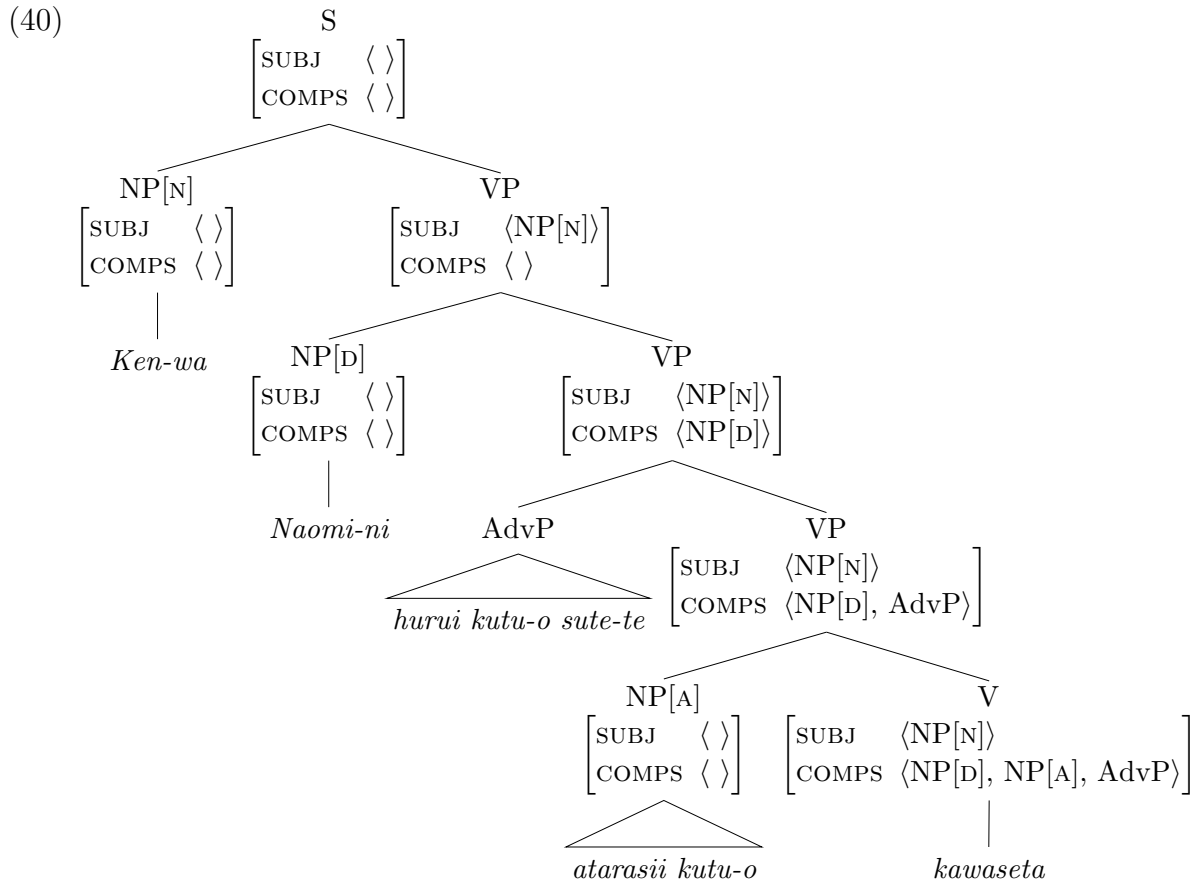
(40)

S
SUBJ ⟨ ⟩
COMPS ⟨ ⟩

NP[N]
SUBJ ⟨ ⟩
COMPS ⟨ ⟩

Ken-wa

VP
SUBJ ⟨NP[N]⟩
COMPS ⟨ ⟩

NP[D]
SUBJ ⟨ ⟩
COMPS ⟨ ⟩

Naomi-ni

VP
SUBJ ⟨NP[N]⟩
COMPS ⟨NP[D]⟩

AdvP

hurui kutu-o sute-te

VP
SUBJ ⟨NP[N]⟩
COMPS ⟨NP[D], AdvP⟩

NP[A]
SUBJ ⟨ ⟩
COMPS ⟨ ⟩

atarasii kutu-o

V
SUBJ ⟨NP[N]⟩
COMPS ⟨NP[D], NP[A], AdvP⟩

kawaseta